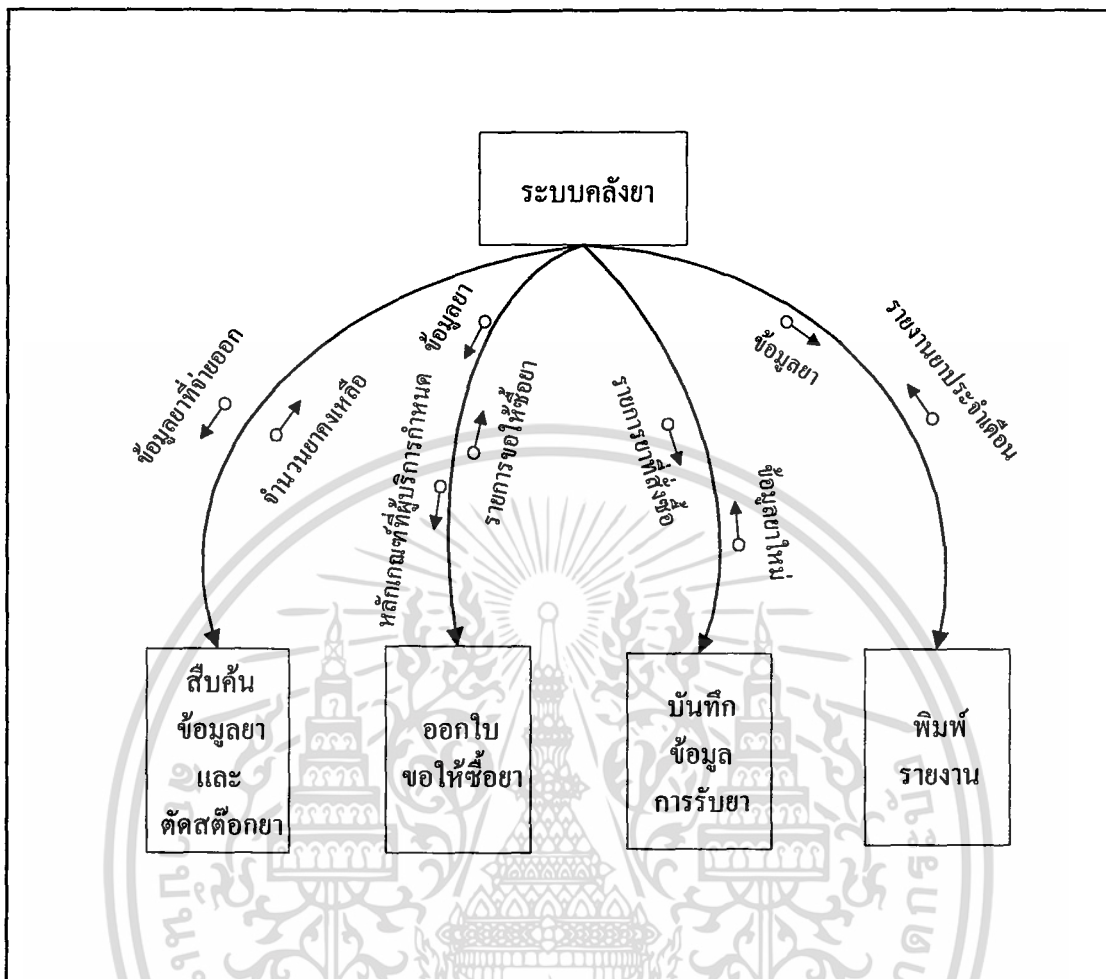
ระบบคลังยา

ข้อมูลยาที่จ่ายออก

จำนวนยาคงเหลือ

ข้อมูลยา

หลักเกณฑ์ที่ผู้บริการกำหนด

รายการขอให้ซื้อยา

รายการยาที่สั่งซื้อ

ข้อมูลยาใหม่

ข้อมูลยา

รายงานยาประจำเดือน

สืบค้น ข้อมูลยา และ ตัดสต๊อกยา

ออกใบ ขอให้ซื้อยา

บันทึก ข้อมูล การรับยา

พิมพ์ รายงาน